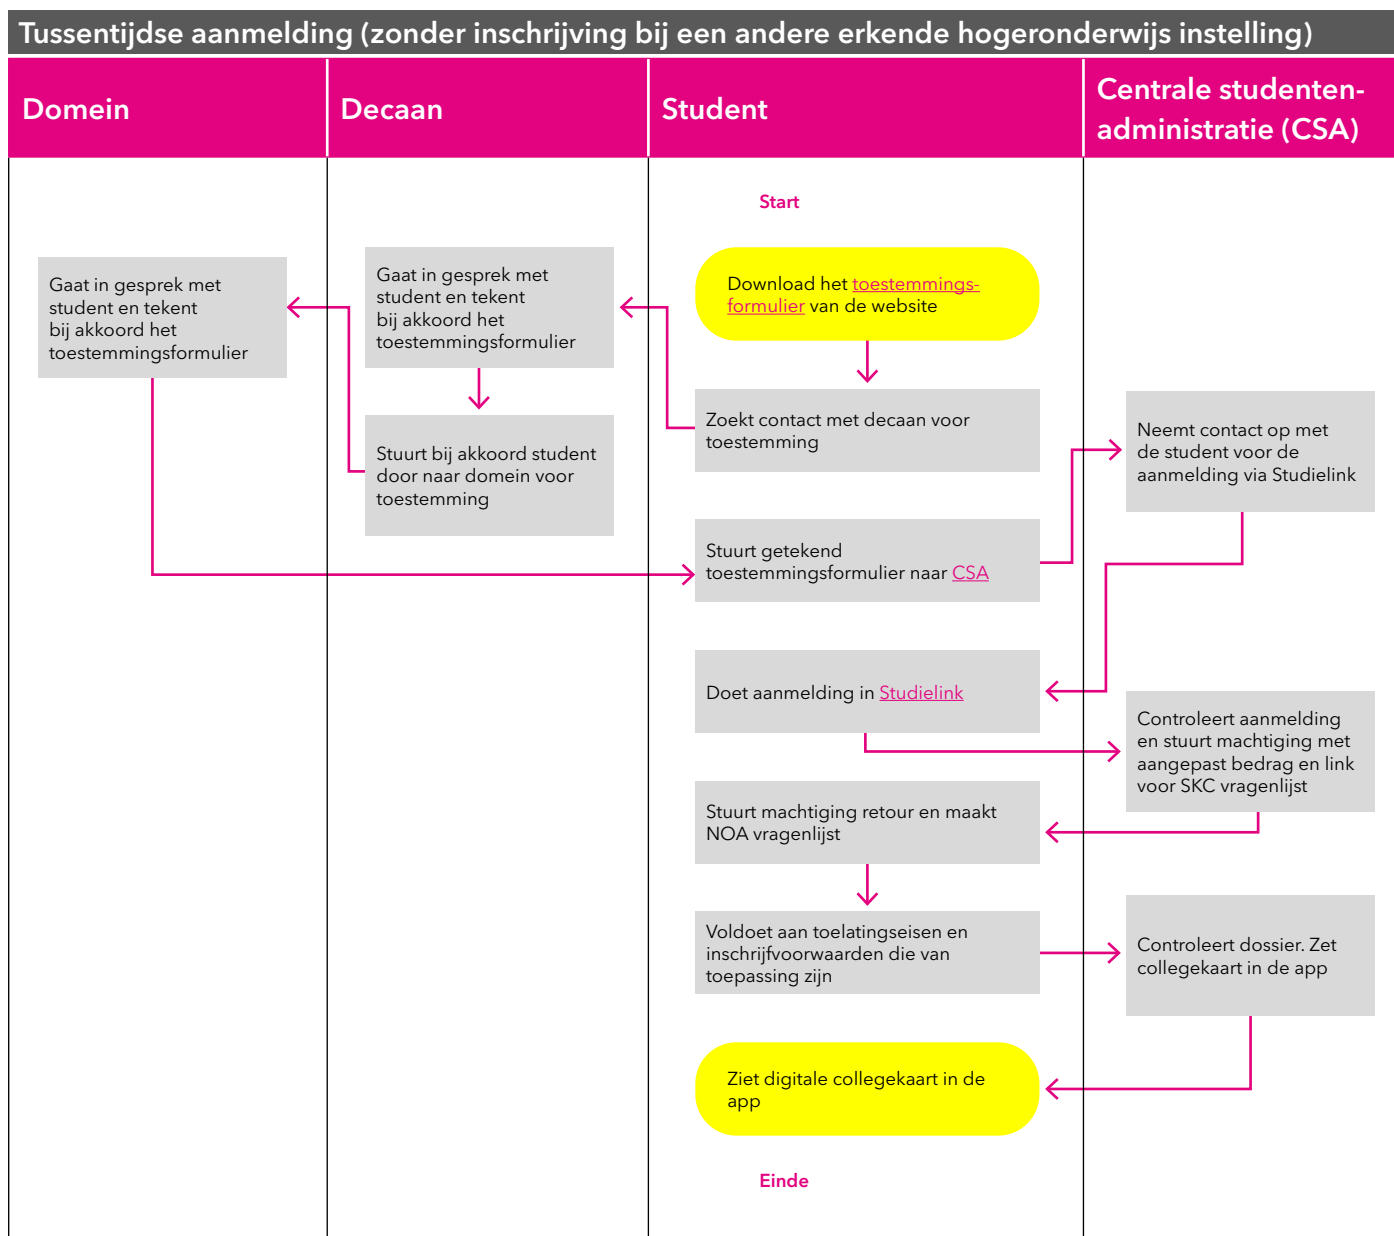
Tussentijdse aanmelding (zonder inschrijving bij een andere erkende hogeronderwijs instelling)

| Domein | Decaan | Student | Centrale studenten-administratie (CSA) |
|---|---|---|---|

Start

Download het toestemmingsformulier van de website

Zoekt contact met decaan voor toestemming

Gaat in gesprek met student en tekent bij akkoord het toestemmingsformulier

Stuurt bij akkoord student door naar domein voor toestemming

Gaat in gesprek met student en tekent bij akkoord het toestemmingsformulier

Stuurt getekend toestemmingsformulier naar CSA

Neemt contact op met de student voor de aanmelding via Studielink

Doet aanmelding in Studielink

Controleert aanmelding en stuurt machtiging met aangepast bedrag en link voor SKC vragenlijst

Stuurt machtiging retour en maakt NOA vragenlijst

Voldoet aan toelatingseisen en inschrijfvoorwaarden die van toepassing zijn

Controleert dossier. Zet collegekaart in de app

Ziet digitale collegekaart in de app

Einde